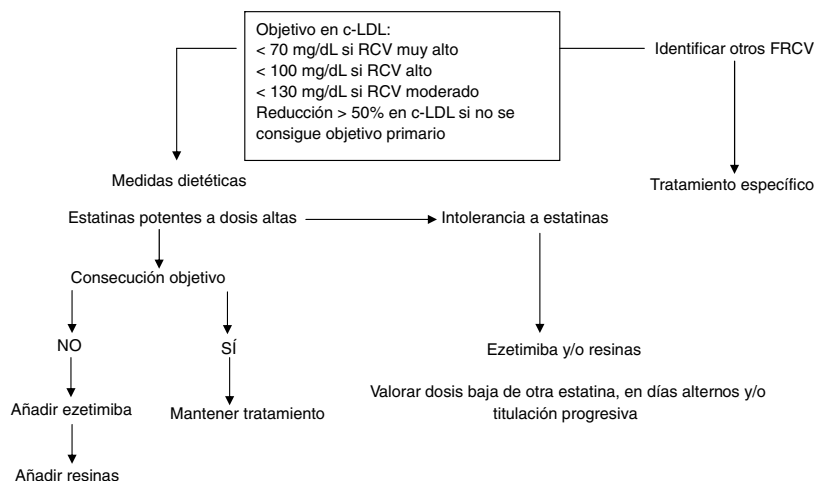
Objetivo en c-LDL:
< 70 mg/dL si RCV muy alto
< 100 mg/dL si RCV alto
< 130 mg/dL si RCV moderado
Reducción > 50% en c-LDL si no se consigue objetivo primario

Identificar otros FRCV

Tratamiento específico

Medidas dietéticas

Estatinas potentes a dosis altas

Intolerancia a estatinas

Consecución objetivo

NO

SÍ

Añadir ezetimiba

Mantener tratamiento

Añadir resinas

Ezetimiba y/o resinas

Valorar dosis baja de otra estatina, en días alternos y/o titulación progresiva